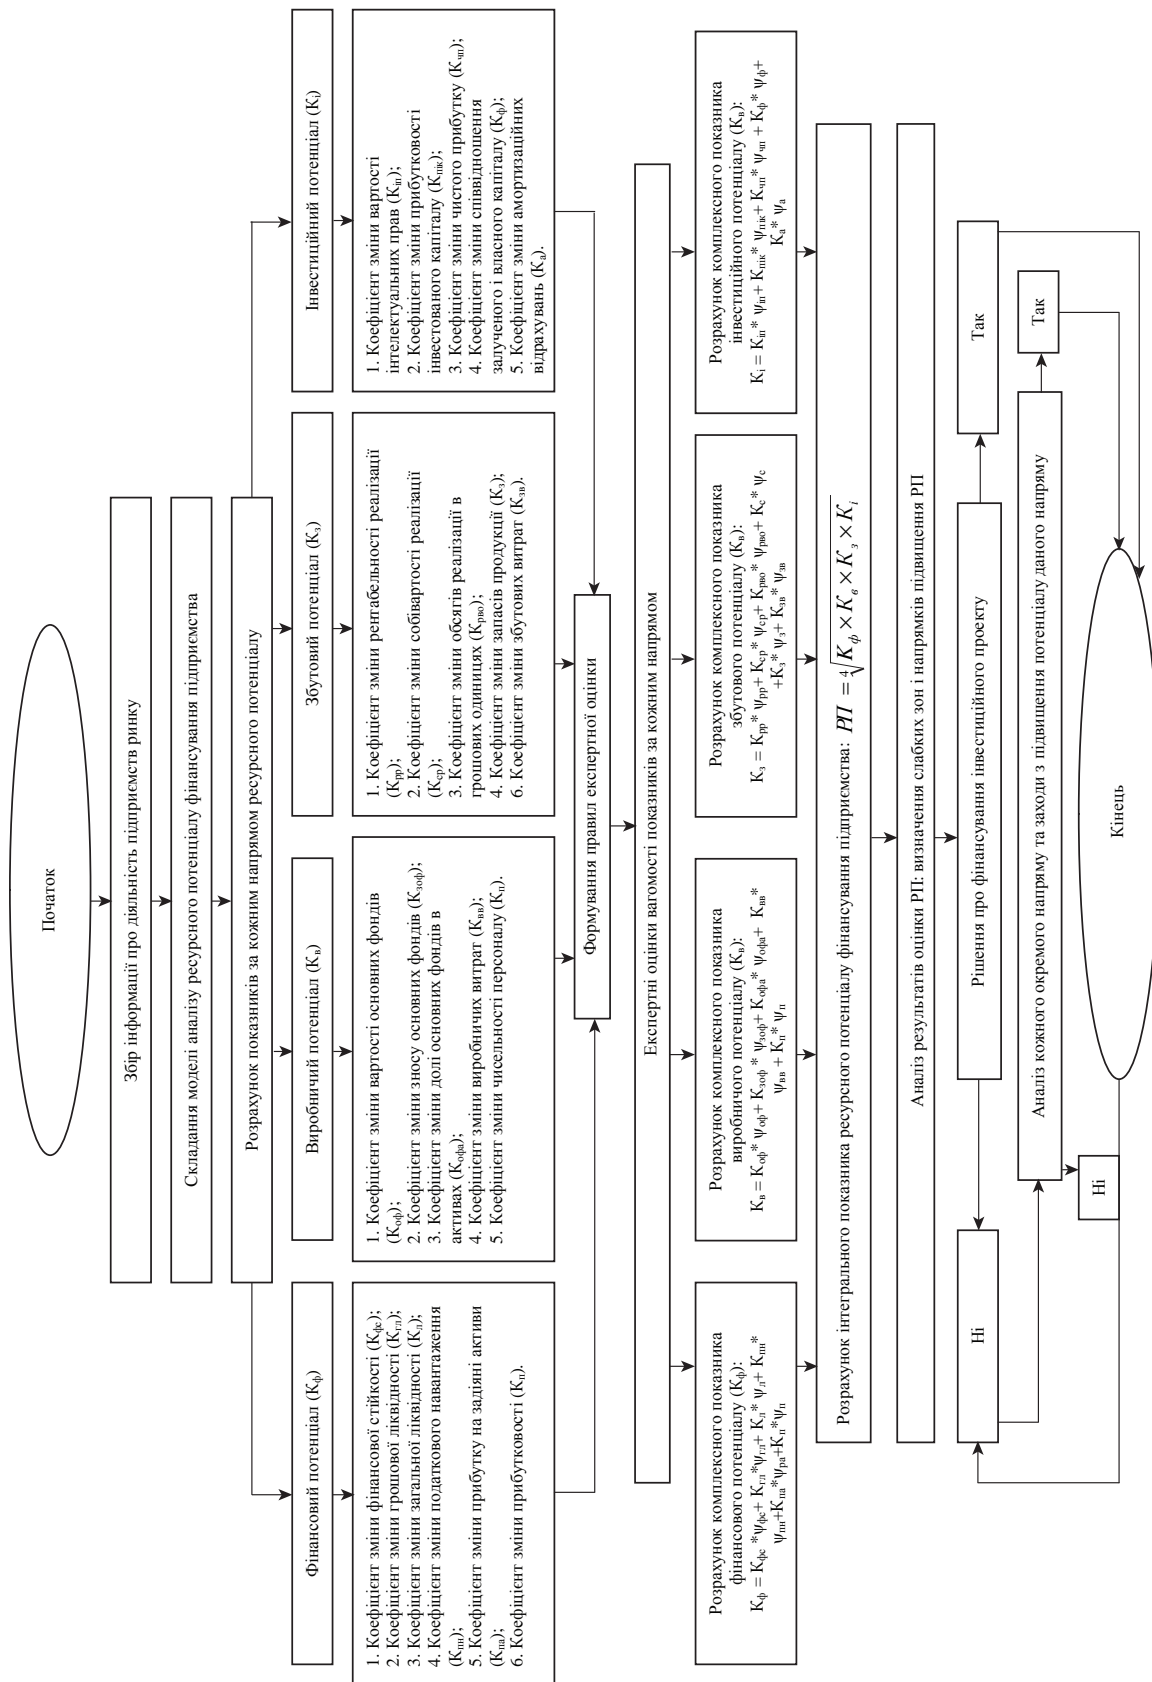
Початок

Збір інформації про діяльність підприємств ринку

Складання моделі аналізу ресурсного потенціалу фінансування підприємства

Розрахунок показників за кожним напрямом ресурсного потенціалу

Фінансовий потенціал ($К_ф$)

Виробничий потенціал ($К_в$)

Збутовий потенціал ($К_з$)

Інвестиційний потенціал ($К_і$)

1. Коефіцієнт зміни фінансової стійкості ($К_{фс}$);
2. Коефіцієнт зміни грошової ліквідності ($К_{гл}$);
3. Коефіцієнт зміни загальної ліквідності ($К_л$);
4. Коефіцієнт зміни податкового навантаження ($К_{пн}$);
5. Коефіцієнт зміни прибутку на задіяні активи ($К_{па}$);
6. Коефіцієнт зміни прибутковості ($К_п$).

1. Коефіцієнт зміни вартості основних фондів ($К_{оф}$);
2. Коефіцієнт зміни зносу основних фондів ($К_{зоф}$);
3. Коефіцієнт зміни долі основних фондів в активах ($К_{офа}$);
4. Коефіцієнт зміни виробничих витрат ($К_{вв}$);
5. Коефіцієнт зміни чисельності персоналу ($К_п$).

1. Коефіцієнт зміни рентабельності реалізації ($К_{рр}$);
2. Коефіцієнт зміни собівартості реалізації ($К_{ср}$);
3. Коефіцієнт зміни обсягів реалізації в грошових одиницях ($К_{рво}$);
4. Коефіцієнт зміни запасів продукції ($К_з$);
6. Коефіцієнт зміни збутових витрат ($К_{зв}$).

1. Коефіцієнт зміни вартості інтелектуальних прав ($К_{іп}$);
2. Коефіцієнт зміни прибутковості інвестованого капіталу ($К_{пік}$);
3. Коефіцієнт зміни чистого прибутку ($К_{чп}$);
4. Коефіцієнт зміни співвідношення залученого і власного капіталу ($К_ф$);
5. Коефіцієнт зміни амортизаційних відрахувань ($К_а$).

Формування правил експертної оцінки

Експертні оцінки вагомості показників за кожним напрямом

Розрахунок комплексного показника фінансового потенціалу ($К_ф$):
$К_ф = К_{фс} * \psi_{фс} + К_{гл} * \psi_{гл} + К_л * \psi_л + К_{пн} * \psi_{пн} + К_{па} * \psi_{па} + К_п * \psi_п$

Розрахунок комплексного показника виробничого потенціалу ($К_в$):
$К_в = К_{оф} * \psi_{оф} + К_{зоф} * \psi_{зоф} + К_{офа} * \psi_{офа} + К_{вв} * \psi_{вв} + К_п * \psi_п$

Розрахунок комплексного показника збутового потенціалу ($К_в$):
$К_з = К_{рр} * \psi_{рр} + К_{ср} * \psi_{ср} + К_{рво} * \psi_{рво} + К_с * \psi_с + К_з * \psi_з + К_{зв} * \psi_{зв}$

Розрахунок комплексного показника інвестиційного потенціалу ($К_в$):
$К_і = К_{іп} * \psi_{іп} + К_{пік} * \psi_{пік} + К_{чп} * \psi_{чп} + К_ф * \psi_ф + К_а * \psi_а$

Розрахунок інтегрального показника ресурсного потенціалу фінансування підприємства: $РП = \sqrt[4]{K_ф \times K_в \times K_з \times K_і}$

Аналіз результатів оцінки РП: визначення слабких зон і напрямків підвищення РП

Рішення про фінансування інвестиційного проекту

Ні

Так

Аналіз кожного окремого напряму та заходи з підвищення потенціалу даного напряму

Ні

Так

Кінець